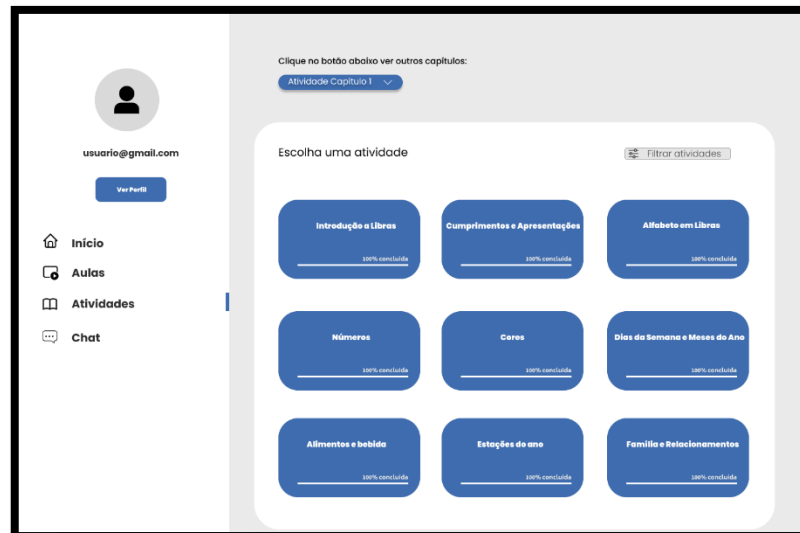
usuario@gmail.com

Ver Perfil

Início
Aulas
Atividades
Chat

Clique no botão abaixo ver outros capítulos:

Atividade Capítulo 1

Escolha uma atividade

Filtrar atividades

Introdução a Libras
100% concluída

Cumprimentos e Apresentações
100% concluída

Alfabeto em Libras
100% concluída

Números
100% concluída

Cores
100% concluída

Dias da Semana e Meses do Ano
100% concluída

Alimentos e bebida
100% concluída

Estações do ano
100% concluída

Família e Relacionamentos
100% concluída